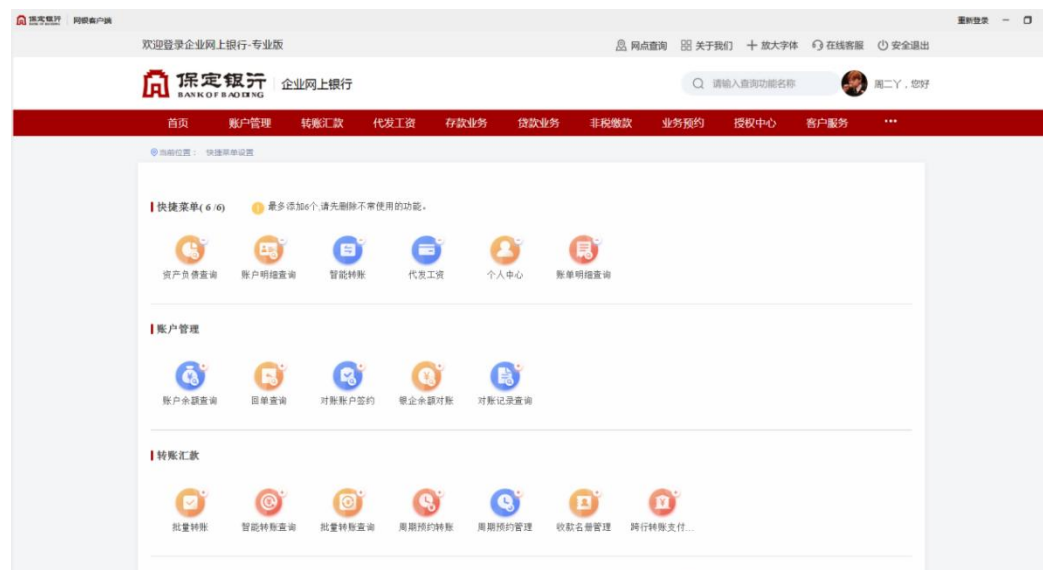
保定银行 网银客户端

重新登录

欢迎登录企业网上银行-专业版

网点查询 关于我们 放大字体 在线客服 安全退出

保定银行 BANK OF BAODING 企业网上银行

请输入查询功能名称

周二丫，您好

首页 账户管理 转账汇款 代发工资 存款业务 贷款业务 非税缴款 业务预约 授权中心 客户服务 •••

当前位置： 快捷菜单设置

快捷菜单( 6 /6)

最多添加6个,请先删除不常使用的功能。

资产负债查询 账户明细查询 智能转账 代发工资 个人中心 账单明细查询

账户管理

账户余额查询 回单查询 对账账户签约 银企余额对账 对账记录查询

转账汇款

批量转账 智能转账查询 批量转账查询 周期预约转账 周期预约管理 收款名册管理 跨行转账支付...